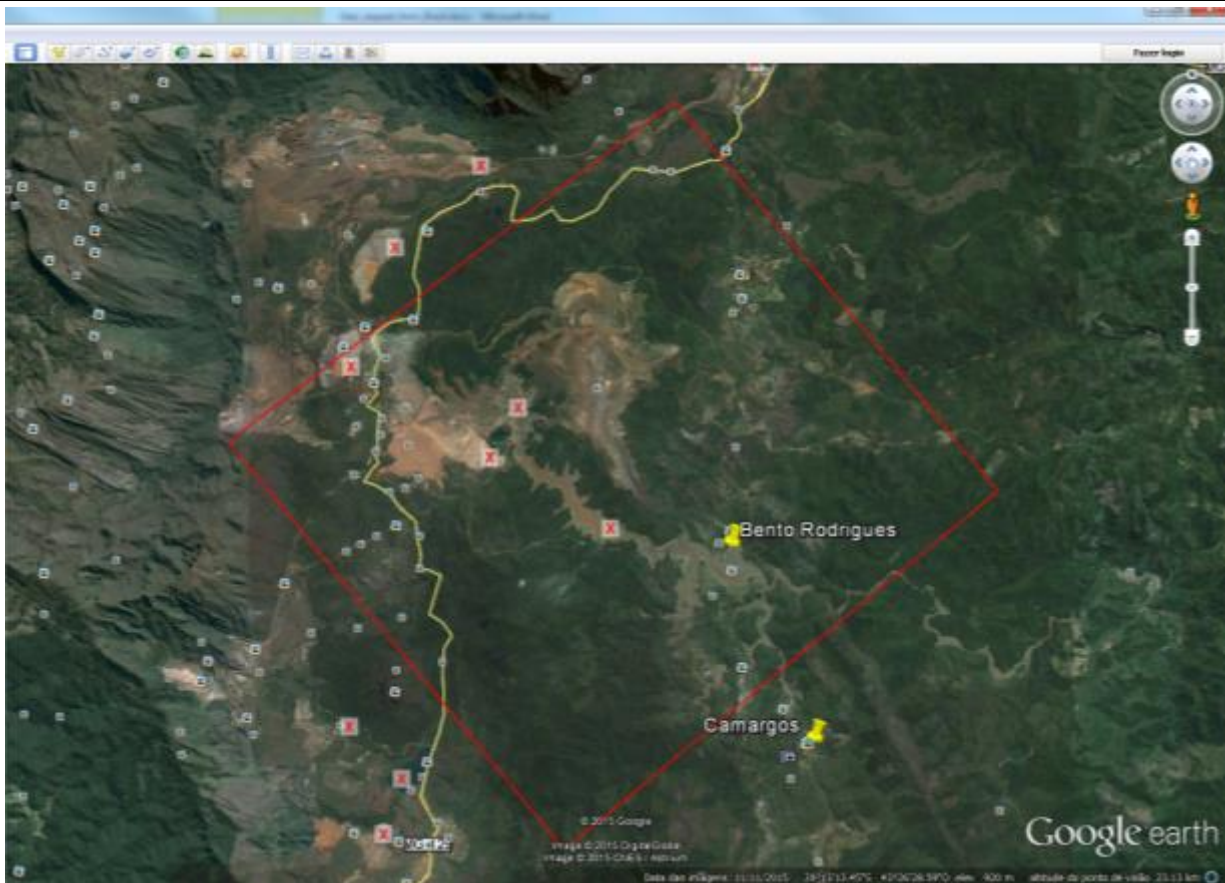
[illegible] - Microsoft Word

Fazer login

Bento Rodrigues

Camargos

MG-129

© 2015 Google
Image © 2015 DigitalGlobe
Image © 2015 CNES / Astrium

Google earth

Data das imagens: 11/11/2015 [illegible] elev. 920 m altitude do ponto de visão 23.13 km